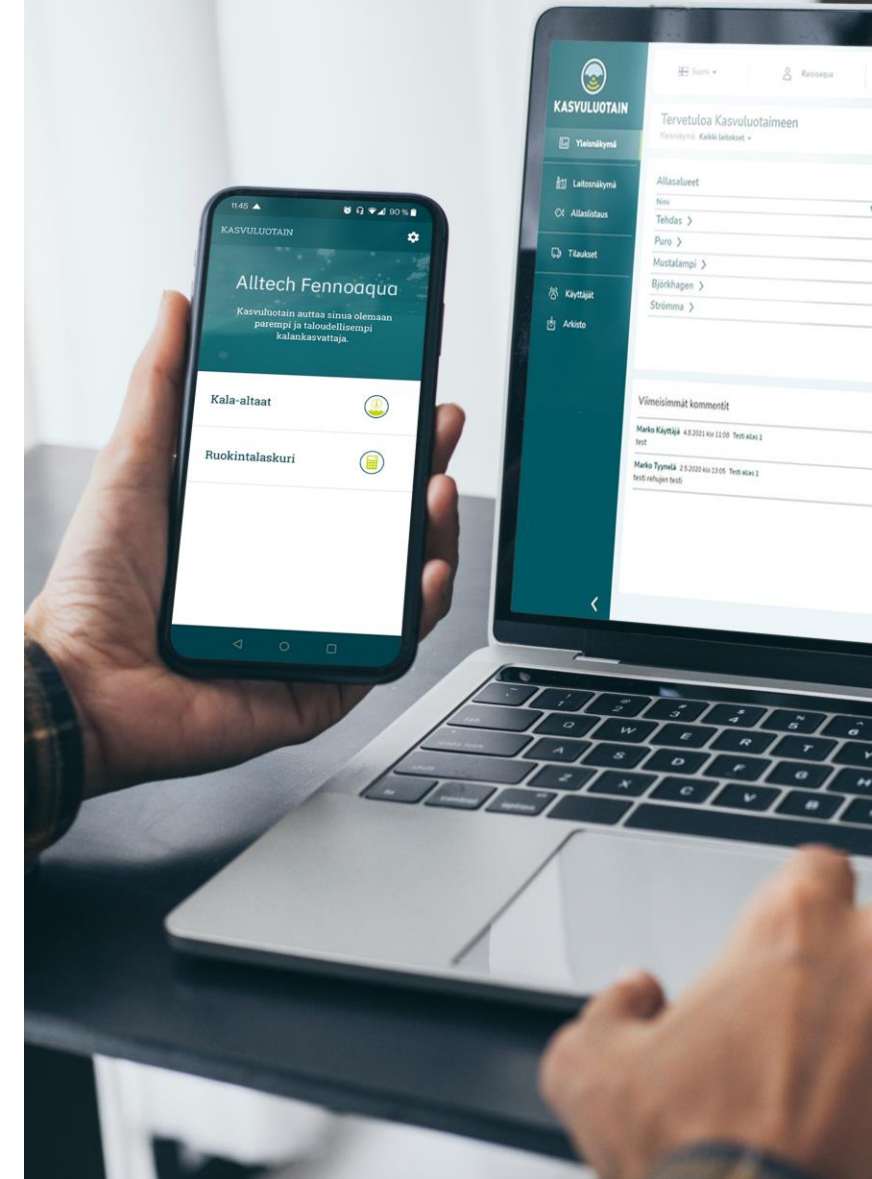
11:45
90 %
KASVULUOTAIN
Alltech Fennoaqua
Kasvuluotain auttaa sinua olemaan parempi ja taloudellisempi kalankasvattaja.
Kala-altaat
Ruokintalaskuri

KASVULUOTAIN
Yleisnäkymä
Laitosnäkymä
Allaslistaus
Tilaukset
Käyttäjät
Arkisto
Suomi
Raissaqua
Tervetuloa Kasvuluotaimeen
Yleisnäkymä Kaikki laitokset
Allasalueet
Nimi
Tehdas >
Puro >
Mustalampi >
Björkhagen >
Strömma >
Viimeisimmät kommentit
Marko Käyttäjä 4.8.2021 klo 11:00 Testi allas 1
test
Marko Tyyneiä 2.5.2020 klo 13:05 Testi allas 1
testi rehujen testi